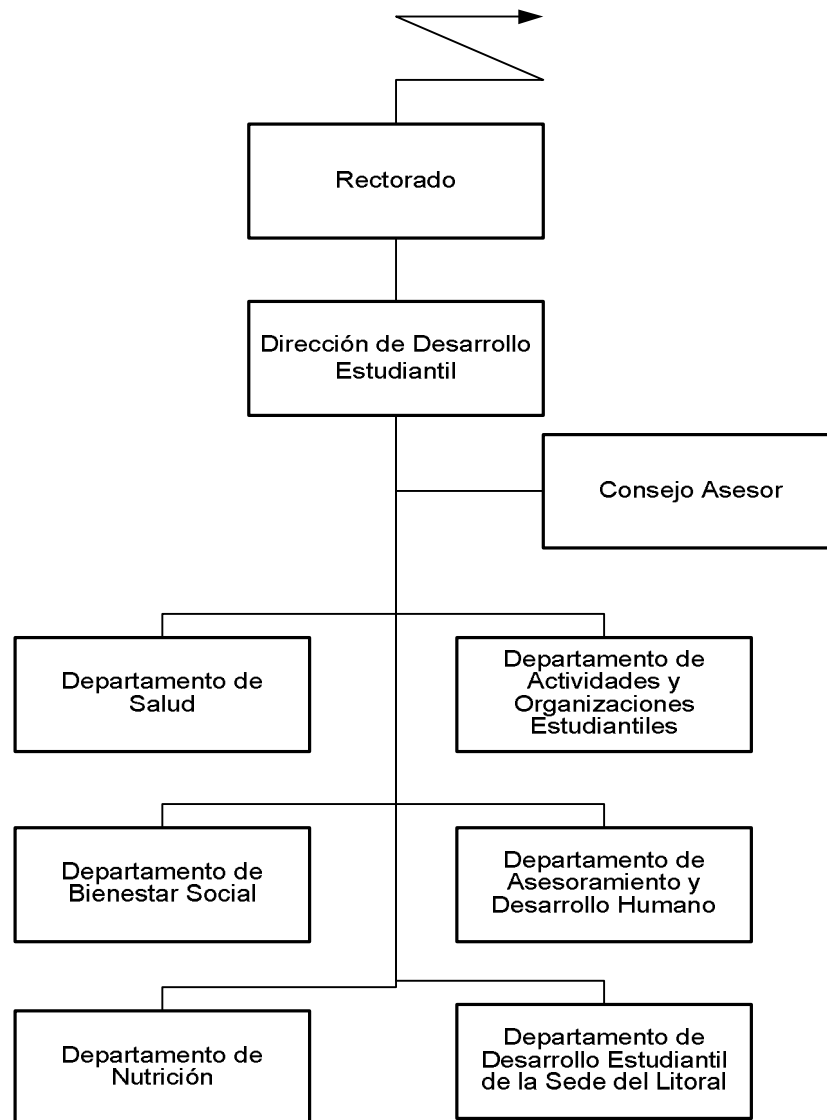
Rectorado

Dirección de Desarrollo Estudiantil

Consejo Asesor

Departamento de Salud

Departamento de Actividades y Organizaciones Estudiantiles

Departamento de Bienestar Social

Departamento de Asesoramiento y Desarrollo Humano

Departamento de Nutrición

Departamento de Desarrollo Estudiantil de la Sede del Litoral